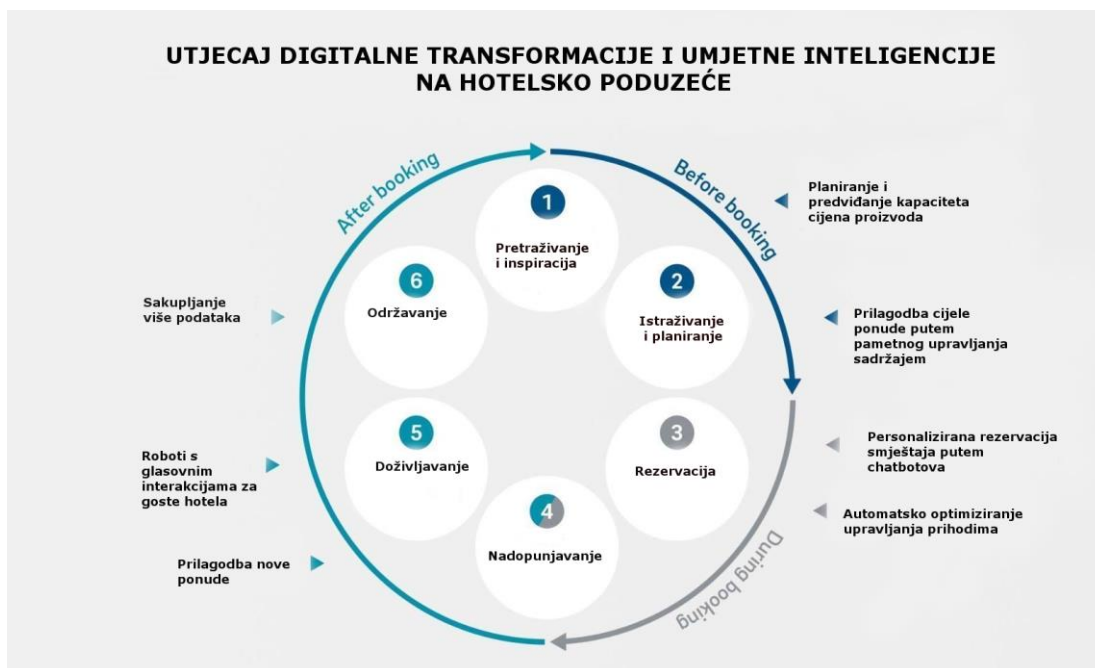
UTJECAJ DIGITALNE TRANSFORMACIJE I UMJETNE INTELIGENCIJE NA HOTELSKO PODUZEĆE

After booking

Before booking

During booking

Planiranje i predviđanje kapaciteta cijena proizvoda

1
Pretraživanje i inspiracija

6
Održavanje

2
Istraživanje i planiranje

Sakupljanje više podataka

Prilagodba cijele ponude putem pametnog upravljanja sadržajem

5
Doživljavanje

3
Rezervacija

Personalizirana rezervacija smještaja putem chatbotova

Roboti s glasovnim interakcijama za goste hotela

4
Nadopunjavanje

Automatsko optimiziranje upravljanja prihodima

Prilagodba nove ponude